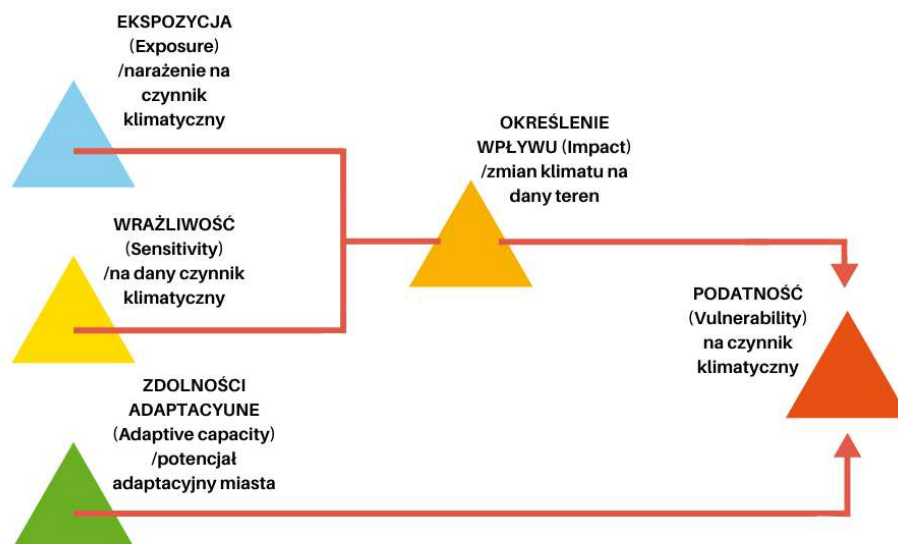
EKSPOZYCJA
(Exposure)
/narażenie na czynnik klimatyczny

OKREŚLENIE WPŁYWU (Impact)
/zmian klimatu na dany teren

WRAŻLIWOŚĆ
(Sensitivity)
/na dany czynnik klimatyczny

PODATNOŚĆ
(Vulnerability)
na czynnik klimatyczny

ZDOLNOŚCI ADAPTACYUNE
(Adaptive capacity)
/potencjał adaptacyjny miasta